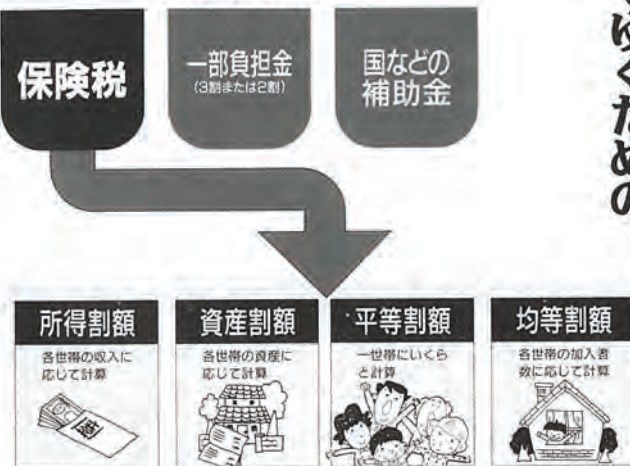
保険税

一部負担金
(3割または2割)

国などの
補助金

ゆくための

所得割額
各世帯の収入に応じて計算

資産割額
各世帯の資産に応じて計算

平等割額
一世帯にいくらと計算

均等割額
各世帯の加入者数に応じて計算